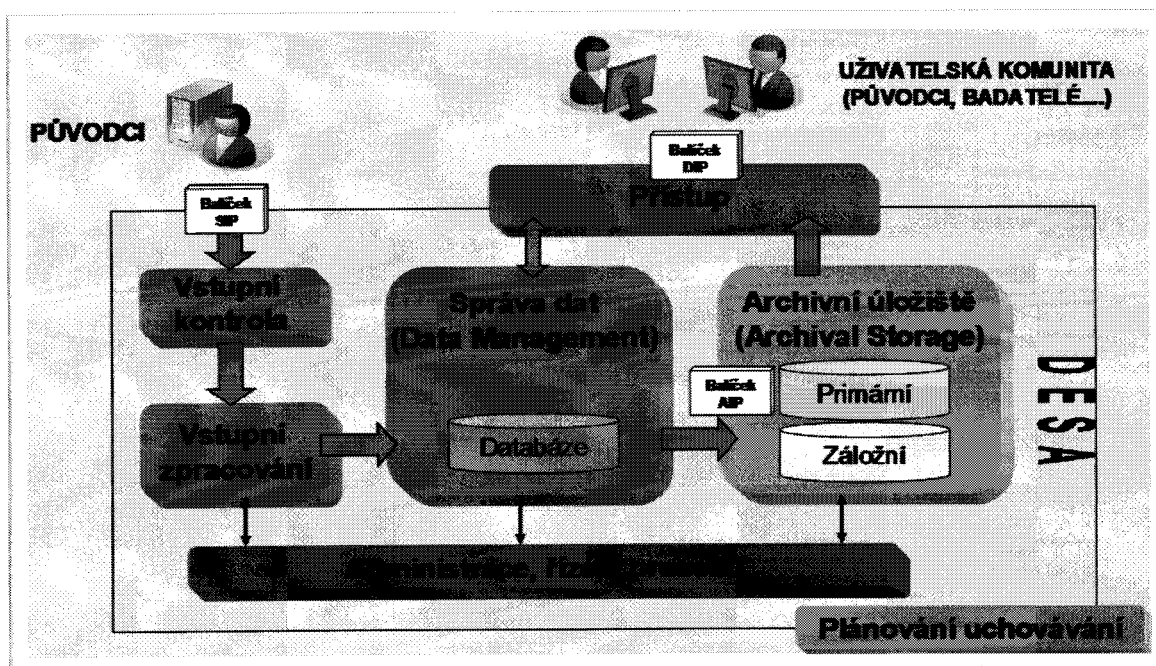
UŽIVATELSKÁ KOMUNITA (PŮVODCI, BADATELÉ....)

PŮVODCI

Balíček DIP

Přístup

Balíček SIP

Vstupní kontrola

Správa dat (Data Management)

Archivní úložiště (Archival Storage)

D E S A

Balíček AIP

Primární

Vstupní zpracování

Databáze

Záložní

Administrace, řízení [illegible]

Plánování uchovávání